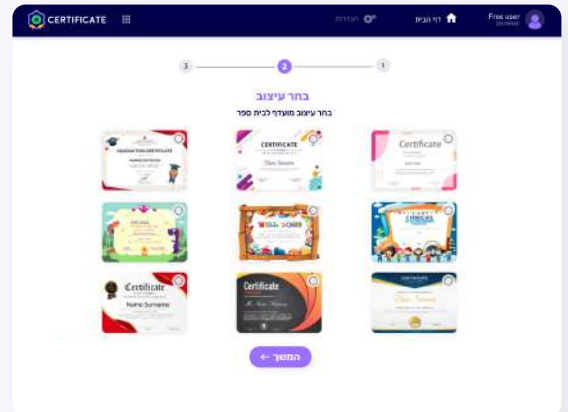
CERTIFICATE

הגדרות

דף הבית

Free user

3

2

1

בחר עיצוב

בחר עיצוב מועדף לבית ספר

GRADUATION CERTIFICATE

CERTIFICATE

Certificate

Name Surname

WELL DONE

Certificate

Certificate

Name Surname

Certificate

CERTIFICATE

המשך ←